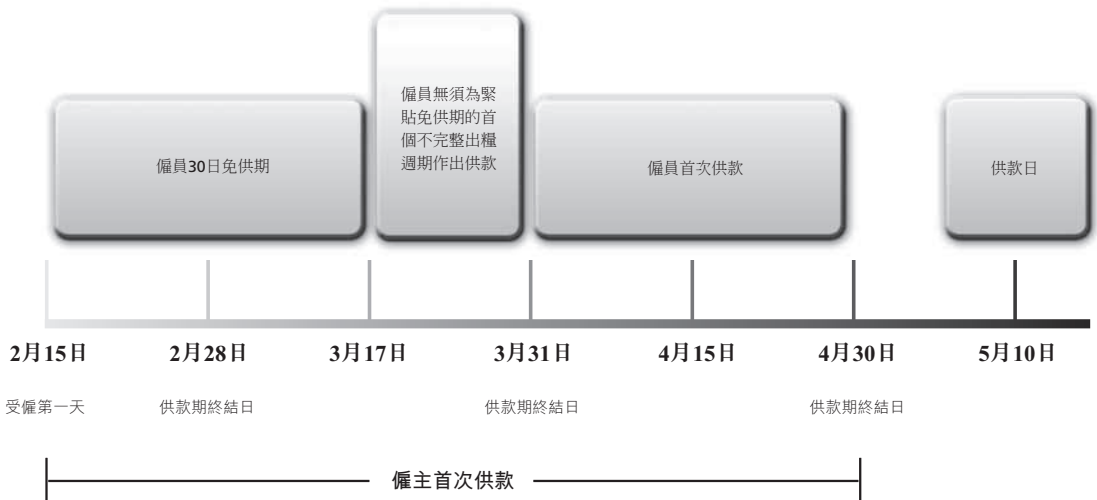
僱員30日免供期

僱員無須為緊貼免供期的首個不完整出糧週期作出供款

僱員首次供款

供款日

2月15日
受僱第一天

2月28日
供款期終結日

3月17日

3月31日
供款期終結日

4月15日

4月30日
供款期終結日

5月10日

僱主首次供款